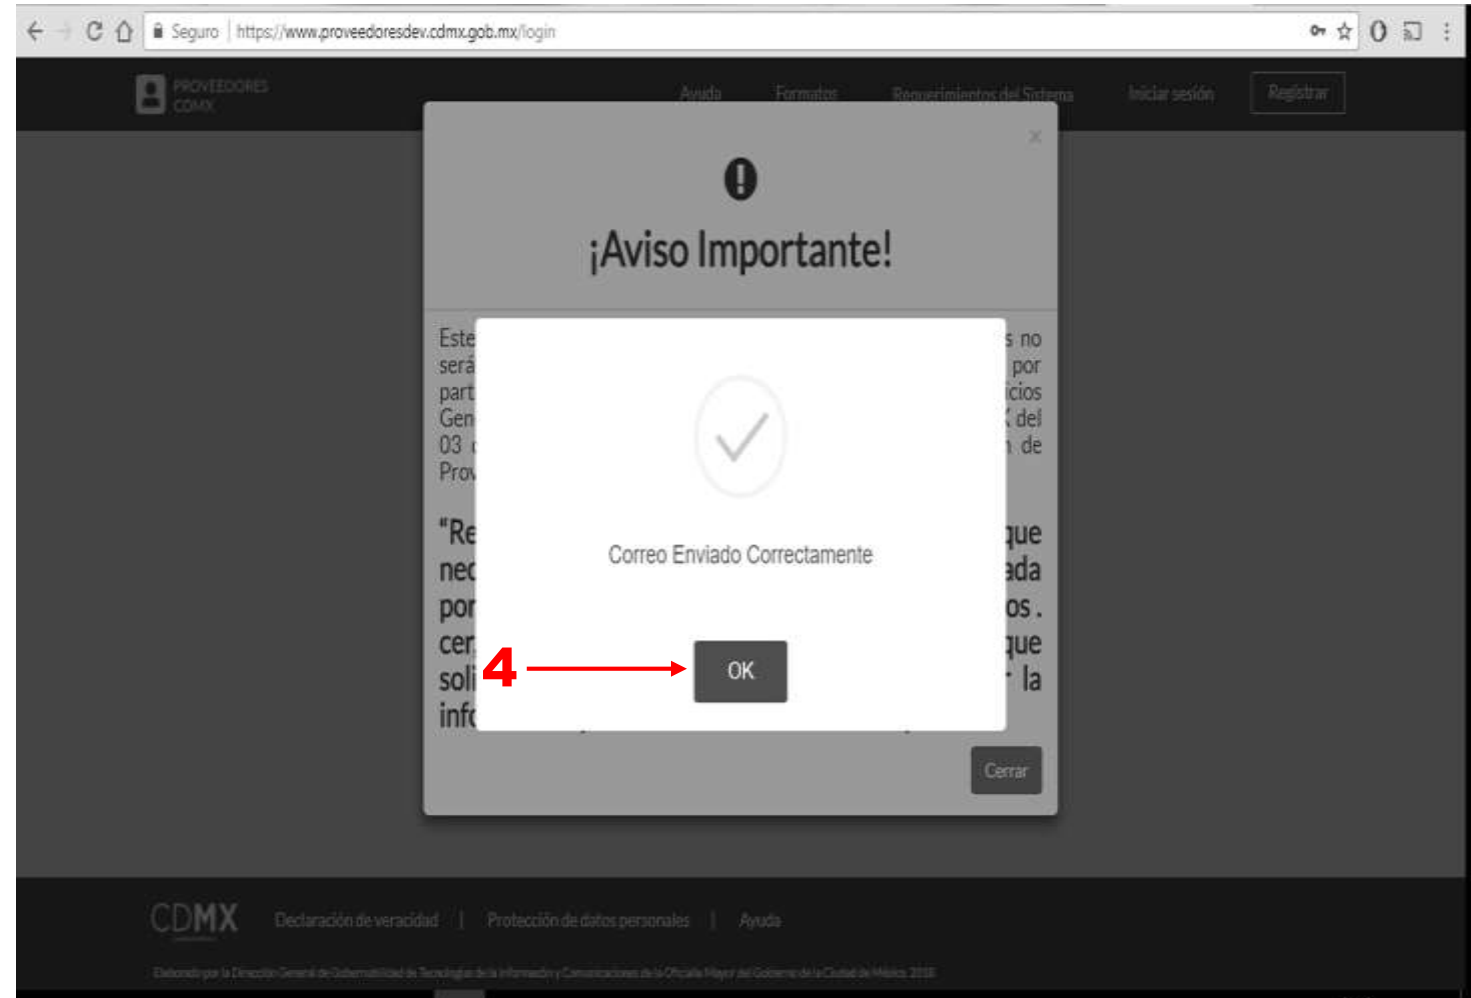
Seguro | https://www.proveedoresdev.cdmx.gob.mx/login

PROVEEDORES CDMX

Ayuda Formatos Requerimientos del Sistema Iniciar sesión Registrar

×

¡Aviso Importante!

Este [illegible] s no será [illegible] por part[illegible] icios Gen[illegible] del 03 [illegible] de Prov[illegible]

"Re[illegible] que nec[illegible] ada por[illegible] os. cer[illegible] que soli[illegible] la info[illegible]

Correo Enviado Correctamente

4

OK

Cerrar

CDMX Declaración de veracidad | Protección de datos personales | Ayuda

Elaborado por la Dirección General de Gobernabilidad de Tecnologías de la Información y Comunicaciones de la Oficialía Mayor del Gobierno de la Ciudad de México 2018